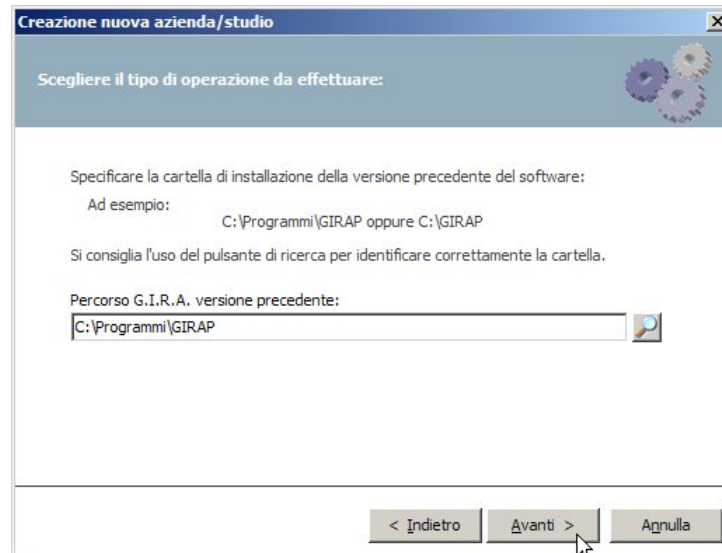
Creazione nuova azienda/studio

Scegliere il tipo di operazione da effettuare:

Specificare la cartella di installazione della versione precedente del software:

Ad esempio:

C:\Programmi\GIRAP oppure C:\GIRAP

Si consiglia l'uso del pulsante di ricerca per identificare correttamente la cartella.

Percorso G.I.R.A. versione precedente:

C:\Programmi\GIRAP

< Indietro

Avanti >

Annulla